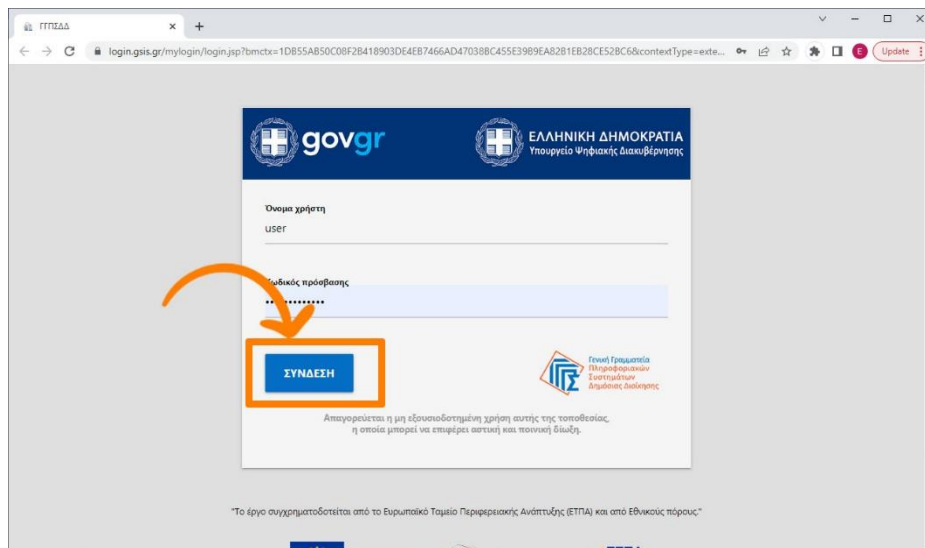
ΓΓΠΣΔΔ

login.gsis.gr/mylogin/login.jsp?bmctx=1DB55AB50C08F2B418903DE4EB7466AD47038BC455E3989EA82B1EB28CE52BC6&contextType=exte...

E

Update

govgr

ΕΛΛΗΝΙΚΗ ΔΗΜΟΚΡΑΤΙΑ
Υπουργείο Ψηφιακής Διακυβέρνησης

Όνομα χρήστη

user

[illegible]ωδικός πρόσβασης

ΣΥΝΔΕΣΗ

Γενική Γραμματεία Πληροφοριακών Συστημάτων Δημόσιας Διοίκησης

Απαγορεύεται η μη εξουσιοδοτημένη χρήση αυτής της τοποθεσίας, η οποία μπορεί να επιφέρει αστική και ποινική δίωξη.

"Το έργο συγχρηματοδοτείται από το Ευρωπαϊκό Ταμείο Περιφερειακής Ανάπτυξης (ΕΤΠΑ) και από Εθνικούς πόρους."